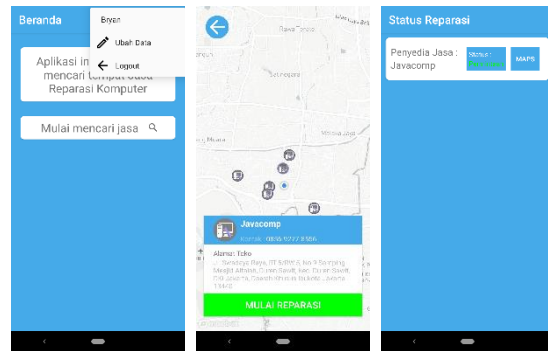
Beranda

Bryan

Ubah Data

Logout

Aplikasi in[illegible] mencari tempat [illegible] Reparasi Komputer

Mulai mencari jasa

Rawa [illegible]

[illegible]

Javacomp

Kontak : 0856 9737 8956

Alamat Toko

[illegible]

MULAI REPARASI

Status Reparasi

Penyedia Jasa : Javacomp

Status : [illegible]

MAPS